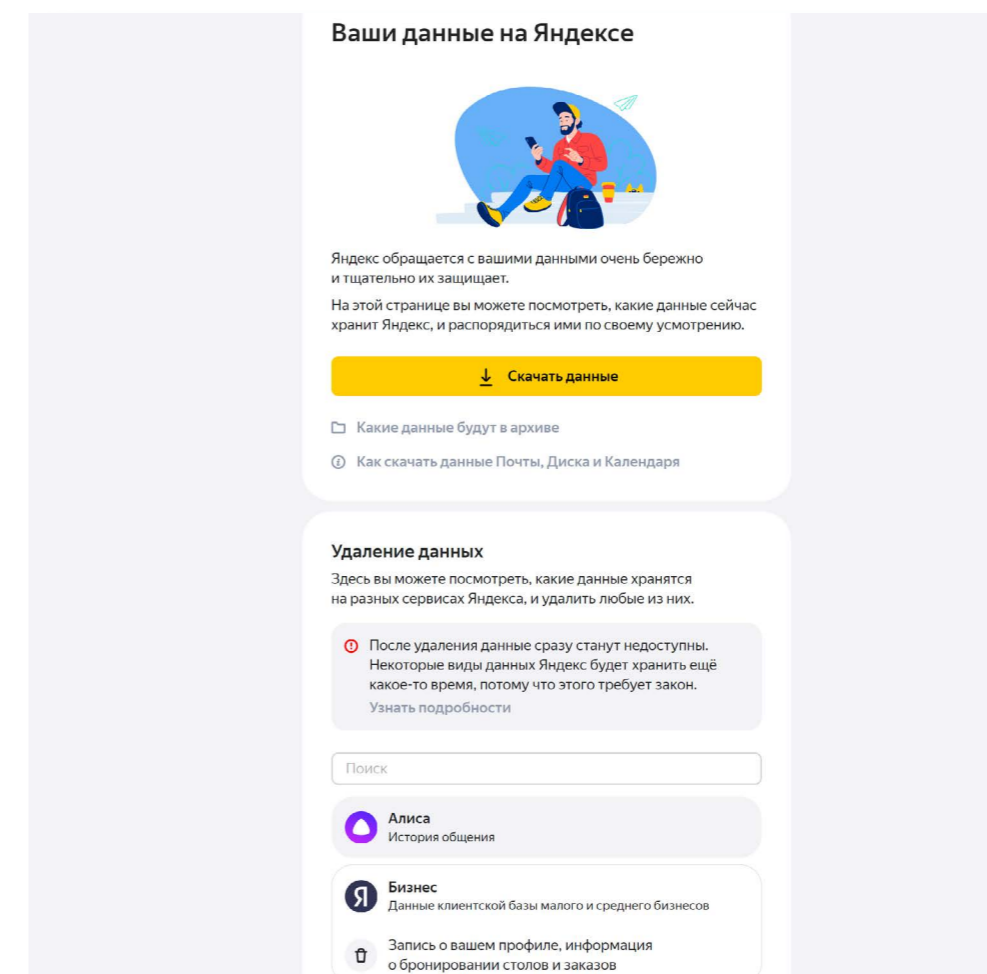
Ваши данные на Яндексе

Яндекс обращается с вашими данными очень бережно и тщательно их защищает.

На этой странице вы можете посмотреть, какие данные сейчас хранит Яндекс, и распорядиться ими по своему усмотрению.

Скачать данные

Какие данные будут в архиве

Как скачать данные Почты, Диска и Календаря

Удаление данных

Здесь вы можете посмотреть, какие данные хранятся на разных сервисах Яндекса, и удалить любые из них.

После удаления данные сразу станут недоступны. Некоторые виды данных Яндекс будет хранить ещё какое-то время, потому что этого требует закон.
Узнать подробности

Поиск

Алиса
История общения

Я
Бизнес
Данные клиентской базы малого и среднего бизнесов

Запись о вашем профиле, информация о бронировании столов и заказов